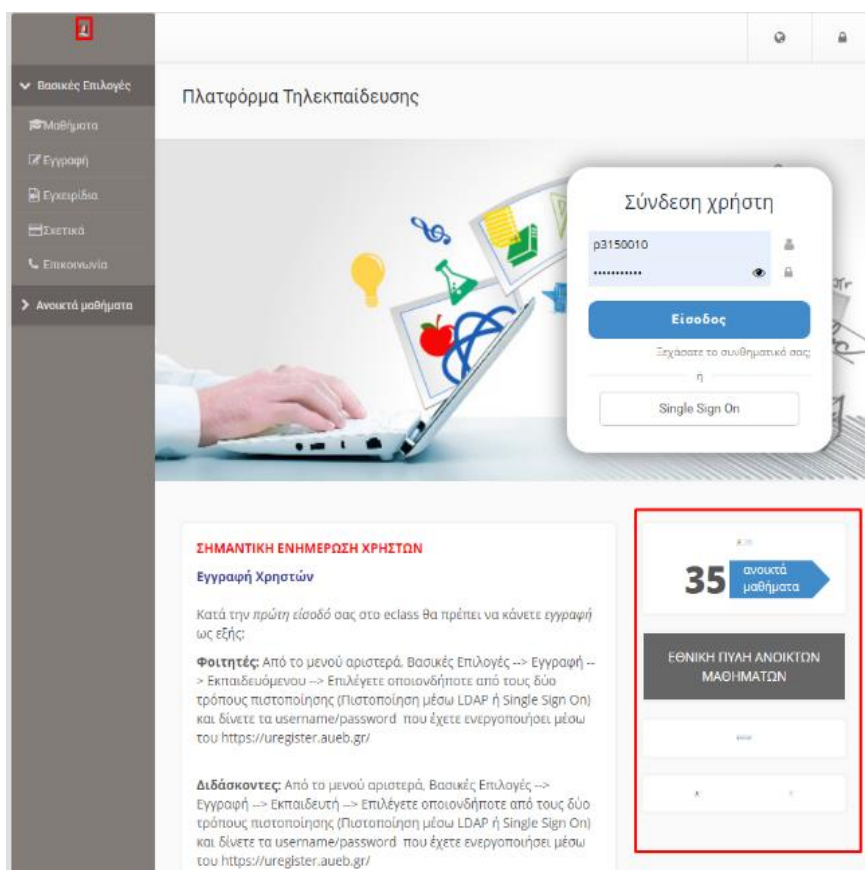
Βασικές Επιλογές

Μαθήματα

Εγγραφή

Εγχειρίδια

Σχετικά

Επικοινωνία

Ανοικτά μαθήματα

Πλατφόρμα Τηλεκπαίδευσης

Σύνδεση χρήστη

p3150010

...........

Είσοδος

Ξεχάσατε το συνθηματικό σας;

ή

Single Sign On

ΣΗΜΑΝΤΙΚΗ ΕΝΗΜΕΡΩΣΗ ΧΡΗΣΤΩΝ

Εγγραφή Χρηστών

Κατά την πρώτη είσοδό σας στο eclass θα πρέπει να κάνετε εγγραφή ως εξής:

Φοιτητές: Από το μενού αριστερά, Βασικές Επιλογές --> Εγγραφή --> Εκπαιδευόμενου --> Επιλέγετε οποιονδήποτε από τους δύο τρόπους πιστοποίησης (Πιστοποίηση μέσω LDAP ή Single Sign On) και δίνετε τα username/password που έχετε ενεργοποιήσει μέσω του https://uregister.aueb.gr/

Διδάσκοντες: Από το μενού αριστερά, Βασικές Επιλογές --> Εγγραφή --> Εκπαιδευτή --> Επιλέγετε οποιονδήποτε από τους δύο τρόπους πιστοποίησης (Πιστοποίηση μέσω LDAP ή Single Sign On) και δίνετε τα username/password που έχετε ενεργοποιήσει μέσω του https://uregister.aueb.gr/

35 ανοικτά μαθήματα

ΕΘΝΙΚΗ ΠΥΛΗ ΑΝΟΙΚΤΩΝ ΜΑΘΗΜΑΤΩΝ